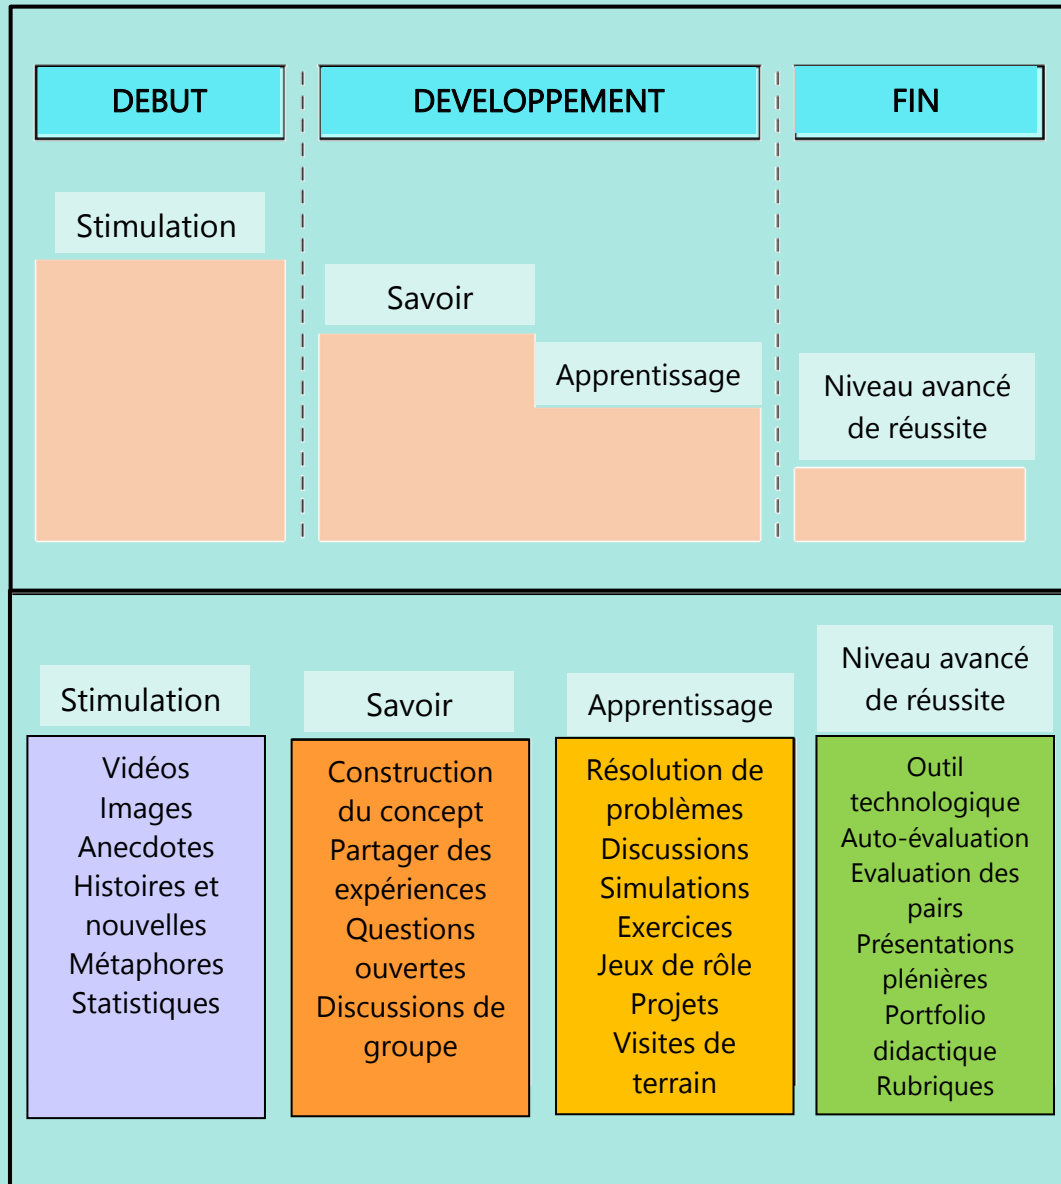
DEBUT

DEVELOPPEMENT

FIN

Stimulation

Savoir

Apprentissage

Niveau avancé de réussite

Stimulation

Vidéos
Images
Anecdotes
Histoires et nouvelles
Métaphores
Statistiques

Savoir

Construction du concept
Partager des expériences
Questions ouvertes
Discussions de groupe

Apprentissage

Résolution de problèmes
Discussions
Simulations
Exercices
Jeux de rôle
Projets
Visites de terrain

Niveau avancé de réussite

Outil technologique
Auto-évaluation
Evaluation des pairs
Présentations plénières
Portfolio didactique
Rubriques